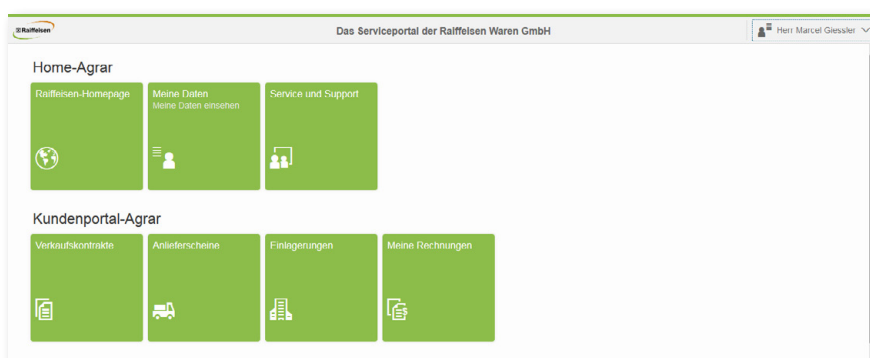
Raiffeisen

Das Serviceportal der Raiffeisen Waren GmbH

Herr Marcel Giessler

Home-Agrar

Raiffeisen-Homepage

Meine Daten
Meine Daten einsehen

Service und Support

Kundenportal-Agrar

Verkaufskontrakte

Anlieferscheine

Einlagerungen

Meine Rechnungen